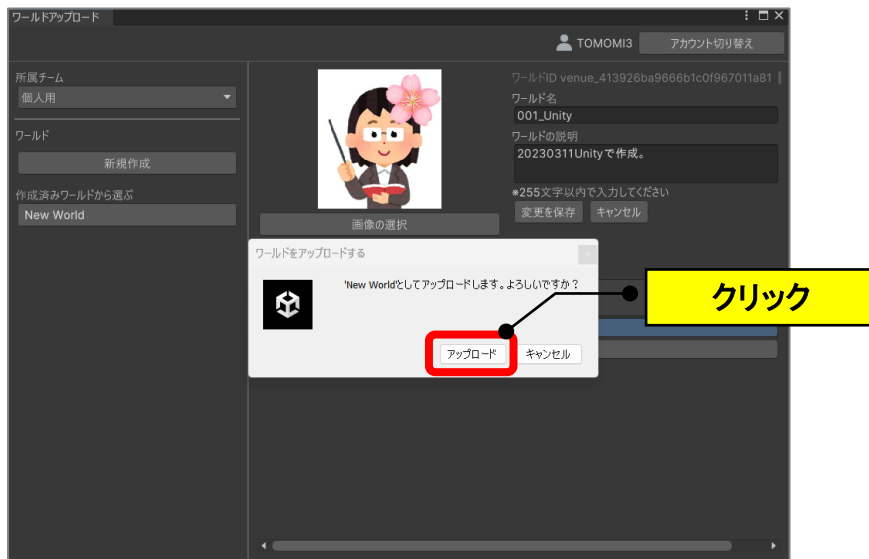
ワールドアップロード

TOMOMI3
アカウント切り替え

所属チーム
個人用

ワールド
新規作成

作成済みワールドから選ぶ
New World

画像の選択

ワールドID venue_413926ba9666b1c0f967011a81
ワールド名
001_Unity
ワールドの説明
20230311Unityで作成。
*255文字以内で入力してください
変更を保存
キャンセル

ワールドをアップロードする
'New World'としてアップロードします。よろしいですか？
アップロード
キャンセル

クリック